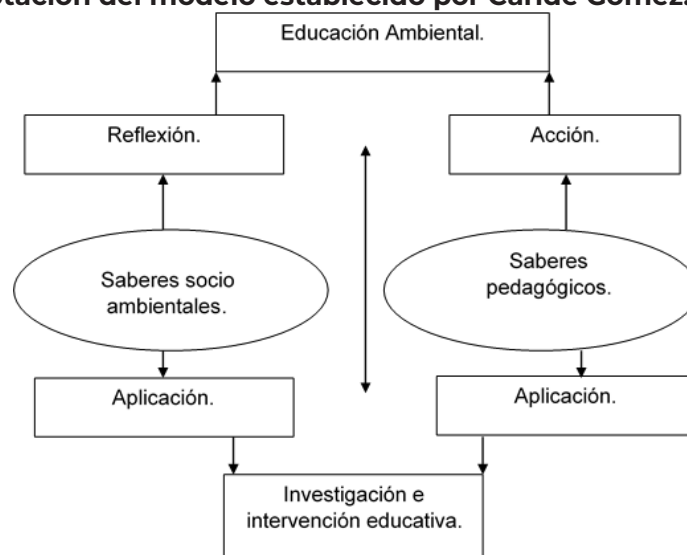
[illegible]tación del modelo establecido por Caride Gómez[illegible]

Educación Ambiental.

Reflexión.

Acción.

Saberes socio ambientales.

Saberes pedagógicos.

Aplicación.

Aplicación.

Investigación e intervención educativa.